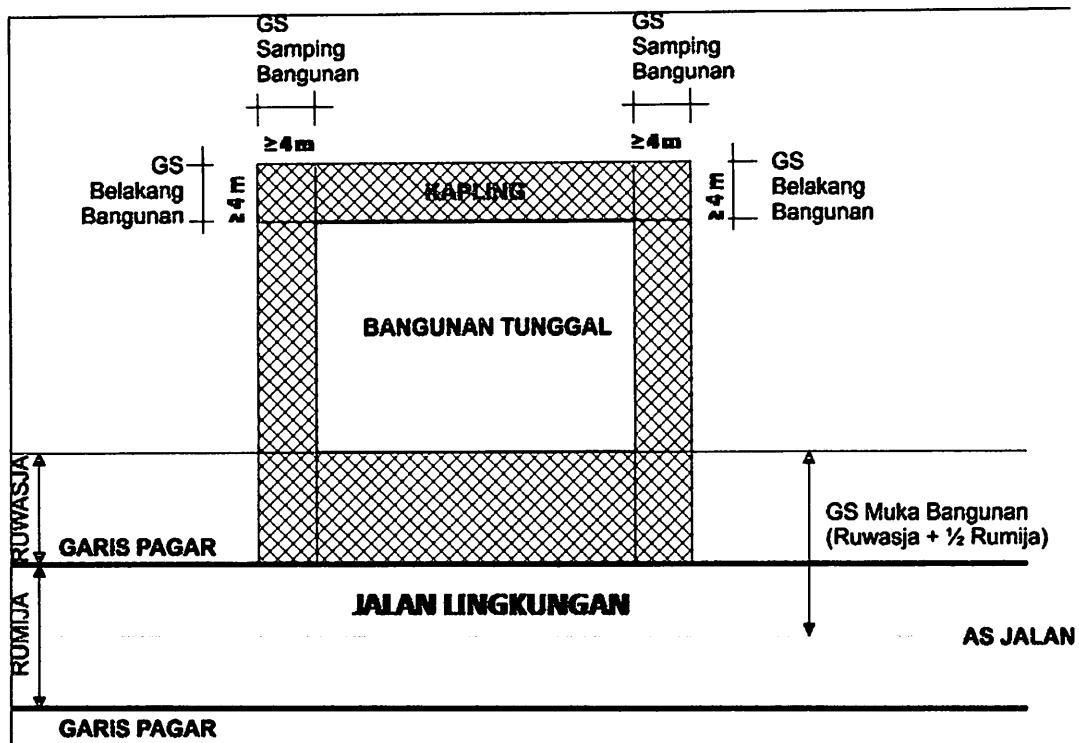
GS Samping Bangunan

GS Samping Bangunan

≥4m

≥4m

GS Belakang Bangunan

≥4 m

KAPLING

≥4 m

GS Belakang Bangunan

BANGUNAN TUNGGAL

RUWASJA

GARIS PAGAR

GS Muka Bangunan (Ruwasja + ½ Rumija)

RUMIJA

JALAN LINGKUNGAN

AS JALAN

GARIS PAGAR